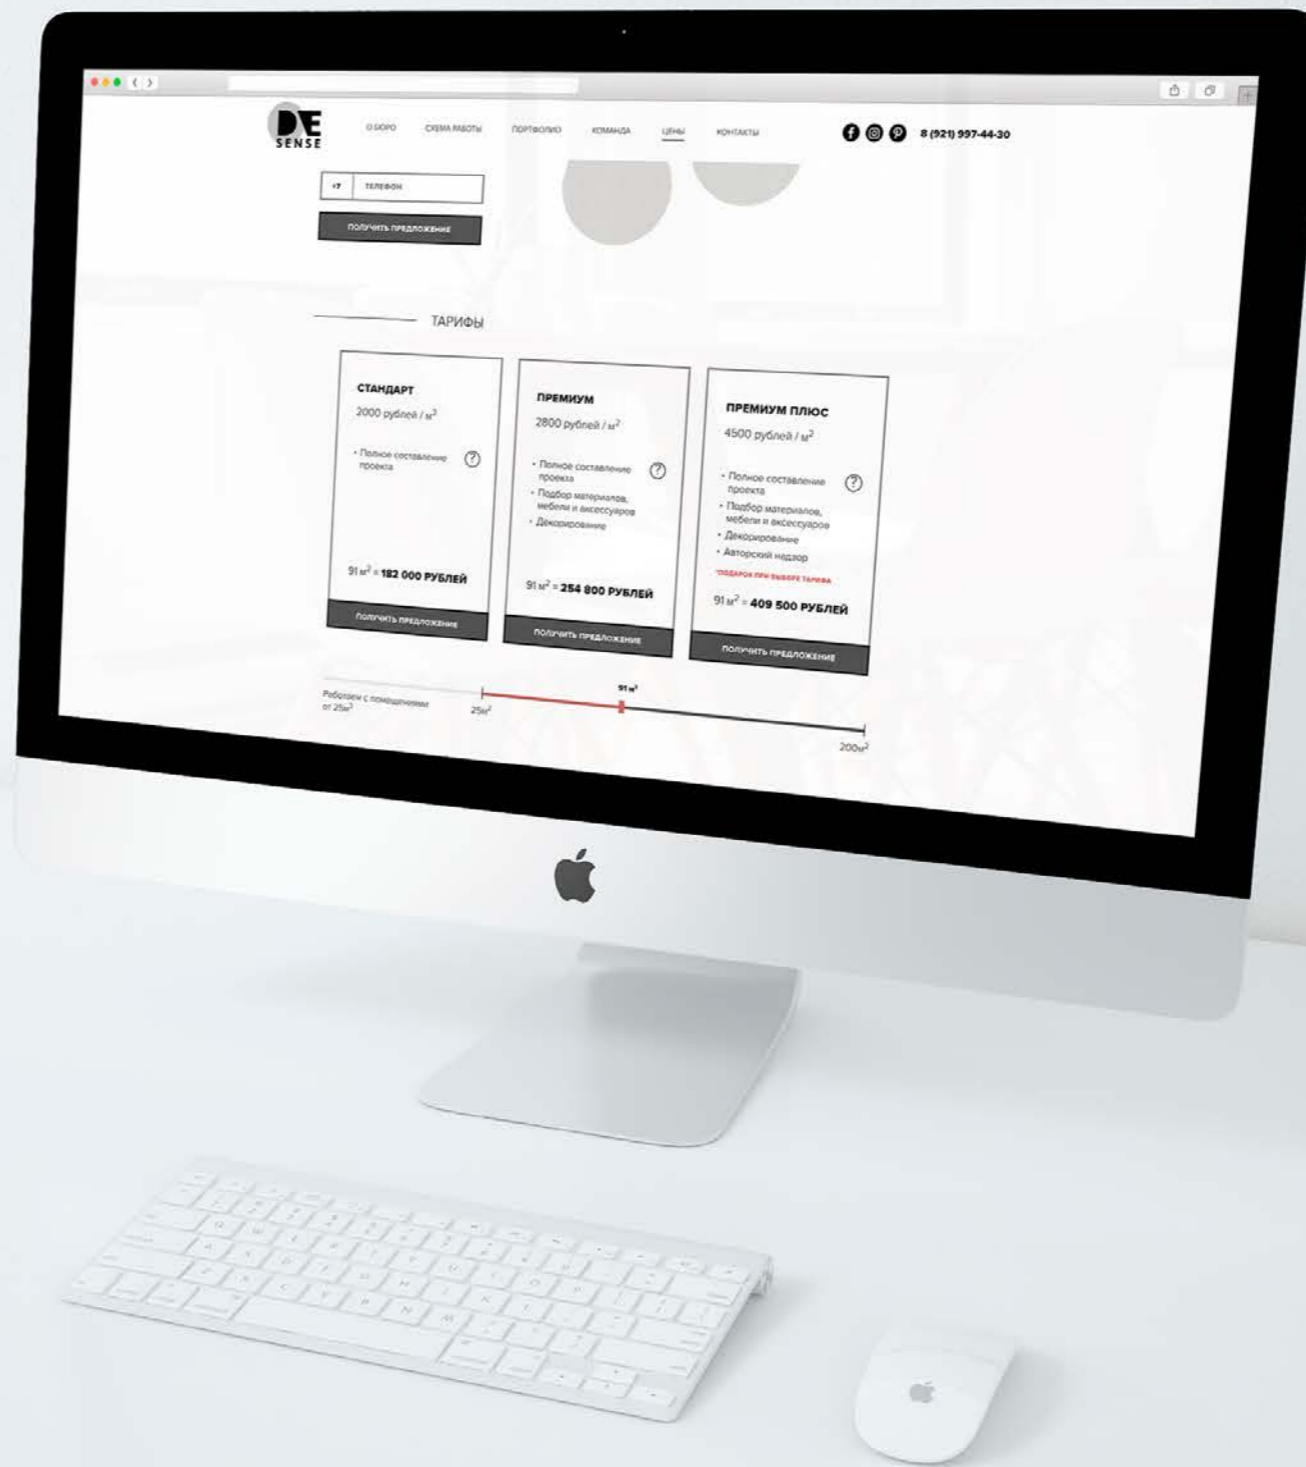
DE SENSE

О БЮРО СХЕМА РАБОТЫ ПОРТФОЛИО КОМАНДА ЦЕНЫ КОНТАКТЫ

8 (921) 997-44-30

+7 ТЕЛЕФОН

ПОЛУЧИТЬ ПРЕДЛОЖЕНИЕ

ТАРИФЫ

СТАНДАРТ
2000 рублей / $м^2$
• Полное составление проекта
?
91 $м^2$ = 182 000 РУБЛЕЙ
ПОЛУЧИТЬ ПРЕДЛОЖЕНИЕ

ПРЕМИУМ
2800 рублей / $м^2$
• Полное составление проекта
• Подбор материалов, мебели и аксессуаров
• Декорирование
?
91 $м^2$ = 254 800 РУБЛЕЙ
ПОЛУЧИТЬ ПРЕДЛОЖЕНИЕ

ПРЕМИУМ ПЛЮС
4500 рублей / $м^2$
• Полное составление проекта
• Подбор материалов, мебели и аксессуаров
• Декорирование
• Авторский надзор
?
*ПОДАРОК ПРИ ВЫБОРЕ ТАРИФА
91 $м^2$ = 409 500 РУБЛЕЙ
ПОЛУЧИТЬ ПРЕДЛОЖЕНИЕ

Работаем с помещениями от 25$м^2$
25$м^2$
91 $м^2$
200$м^2$